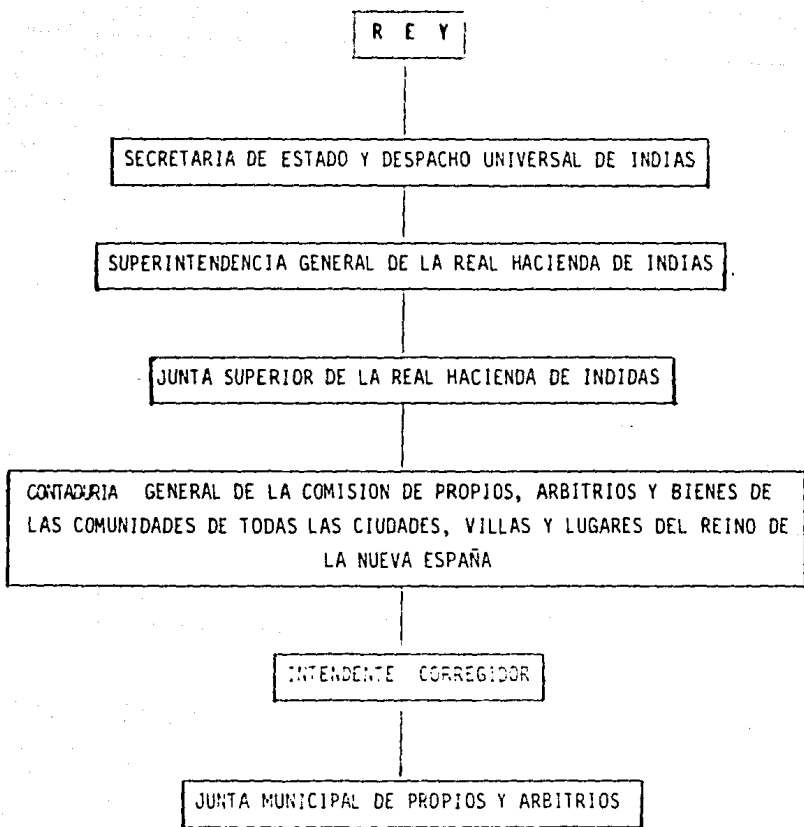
R E Y

SECRETARIA DE ESTADO Y DESPACHO UNIVERSAL DE INDIAS

SUPERINTENDENCIA GENERAL DE LA REAL HACIENDA DE INDIAS

JUNTA SUPERIOR DE LA REAL HACIENDA DE INDIDAS

CONTADURIA GENERAL DE LA COMISION DE PROPIOS, ARBITRIOS Y BIENES DE LAS COMUNIDADES DE TODAS LAS CIUDADES, VILLAS Y LUGARES DEL REINO DE LA NUEVA ESPAÑA

INTENDENTE CORREGIDOR

JUNTA MUNICIPAL DE PROPIOS Y ARBITRIOS